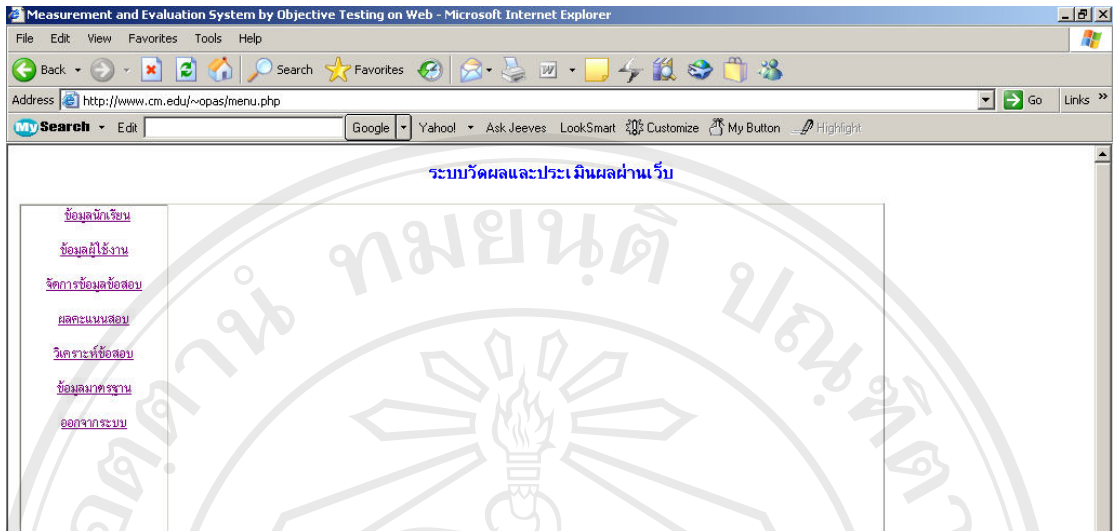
Measurement and Evaluation System by Objective Testing on Web - Microsoft Internet Explorer

File Edit View Favorites Tools Help

Back Search Favorites

Address http://www.cm.edu/~opas/menu.php

Go Links »

MySearch Edit Google Yahoo! Ask Jeeves LookSmart Customize My Button Highlight

ระบบวัดผลและประเมินผลผ่านเว็บ

ข้อมูลนักเรียน

ข้อมูลผู้ใช้งาน

จัดการข้อมูลข้อสอบ

ผลคะแนนสอบ

วิเคราะห์ข้อสอบ

ข้อมูลมาตรฐาน

ออกจากระบบ